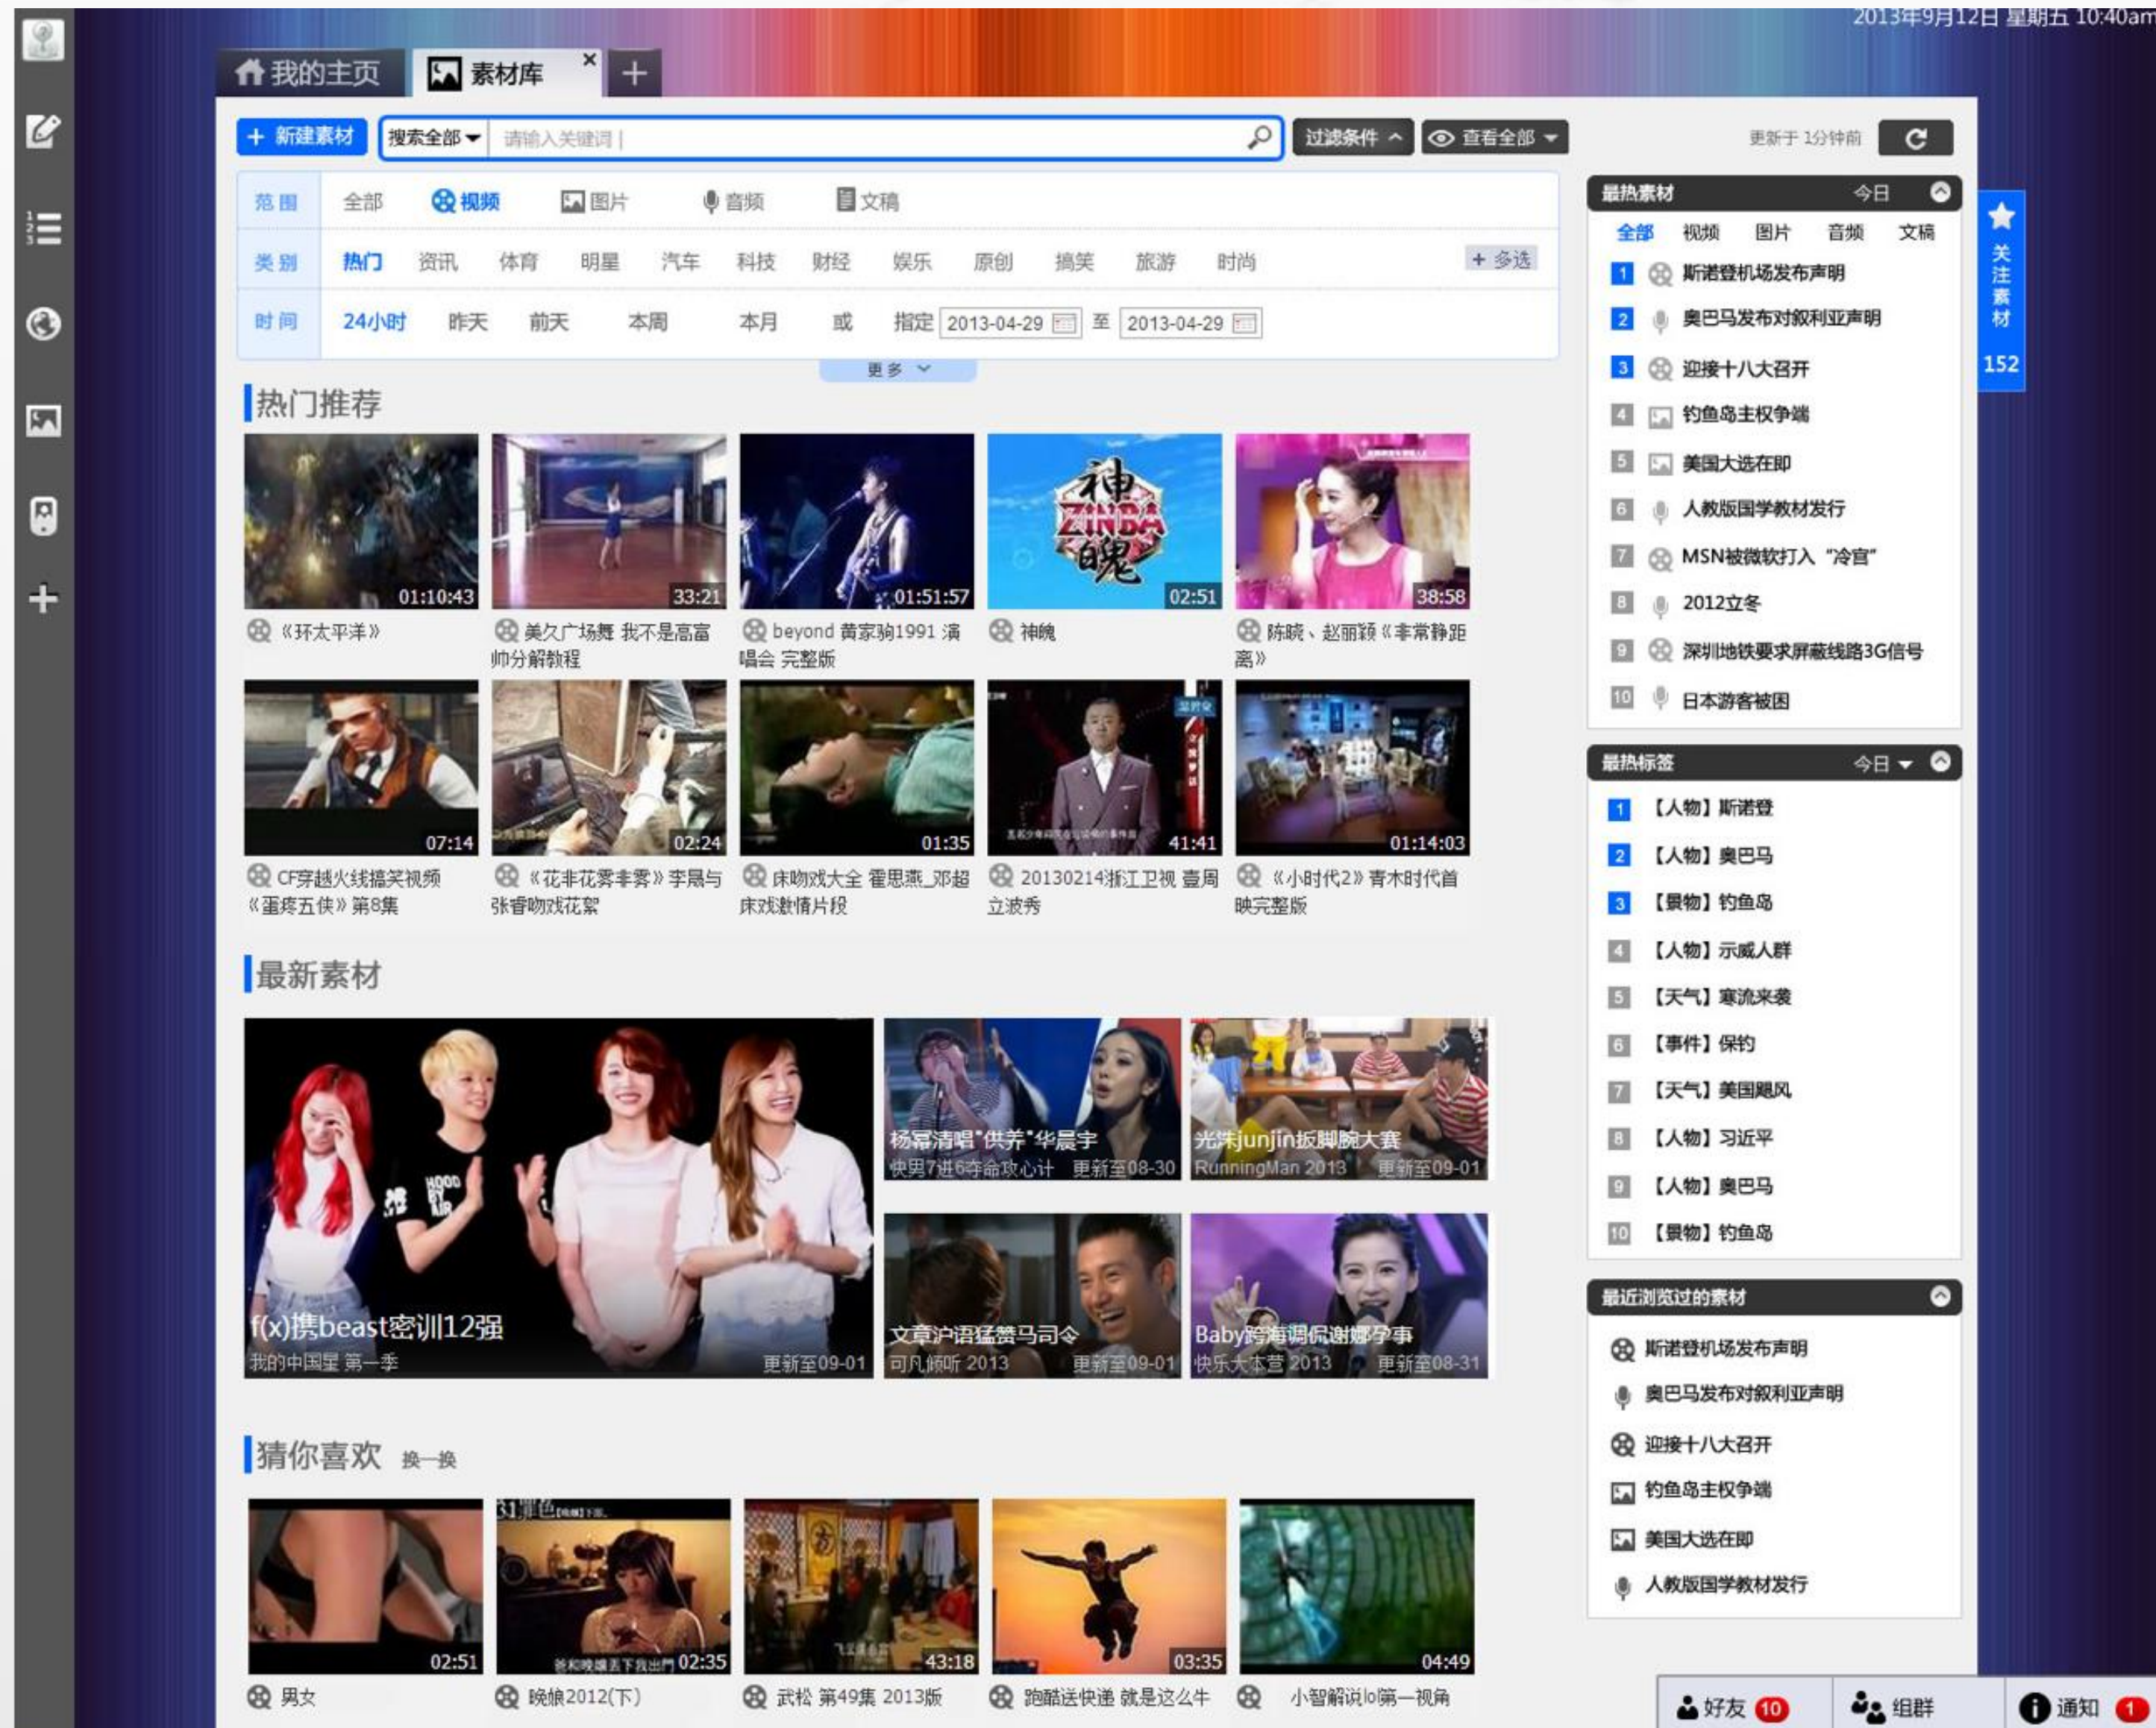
2013年9月12日 星期五 10:40am

我的主页 素材库 × +

+ 新建素材 搜索全部 请输入关键词 | 过滤条件 查看全部 更新于 1分钟前

范围 全部 视频 图片 音频 文稿
类别 热门 资讯 体育 明星 汽车 科技 财经 娱乐 原创 搞笑 旅游 时尚 + 多选
时间 24小时 昨天 前天 本周 本月 或 指定 2013-04-29 至 2013-04-29
更多

热门推荐

01:10:43 《环太平洋》
33:21 美久广场舞 我不是高富帅分解教程
01:51:57 beyond 黄家驹1991 演唱会 完整版
02:51 神魄
38:58 陈晓、赵丽颖《非常静距离》
07:14 CF穿越火线搞笑视频《蛋疼五侠》第8集
02:24 《花非花雾非雾》李晟与张睿吻戏花絮
01:35 床吻戏大全 霍思燕_邓超床戏激情片段
41:41 20130214浙江卫视 壹周立波秀
01:14:03 《小时代2》青木时代首映完整版

最新素材

f(x)携beast密训12强 我的中国星 第一季 更新至09-01
杨幂清唱"供养"华晨宇 快男7进6夺命攻心计 更新至08-30
光洙junjin扳脚腕大赛 RunningMan 2013 更新至09-01
文章沪语猛赞马司令 可凡倾听 2013 更新至09-01
Baby跨海调侃谢娜孕事 快乐大本营 2013 更新至08-31

猜你喜欢 换一换

02:51 男女
02:35 晚娘2012(下)
43:18 武松 第49集 2013版
03:35 跑酷送快递 就是这么牛
04:49 小智解说lol第一视角

最热素材 今日
全部 视频 图片 音频 文稿
1 斯诺登机场发布声明
2 奥巴马发布对叙利亚声明
3 迎接十八大召开
4 钓鱼岛主权争端
5 美国大选在即
6 人教版国学教材发行
7 MSN被微软打入"冷宫"
8 2012立冬
9 深圳地铁要求屏蔽线路3G信号
10 日本游客被困

关注素材 152

最热标签 今日
1 【人物】斯诺登
2 【人物】奥巴马
3 【景物】钓鱼岛
4 【人物】示威人群
5 【天气】寒流来袭
6 【事件】保钓
7 【天气】美国飓风
8 【人物】习近平
9 【人物】奥巴马
10 【景物】钓鱼岛

最近浏览过的素材
斯诺登机场发布声明
奥巴马发布对叙利亚声明
迎接十八大召开
钓鱼岛主权争端
美国大选在即
人教版国学教材发行

好友 10 组群 通知 1